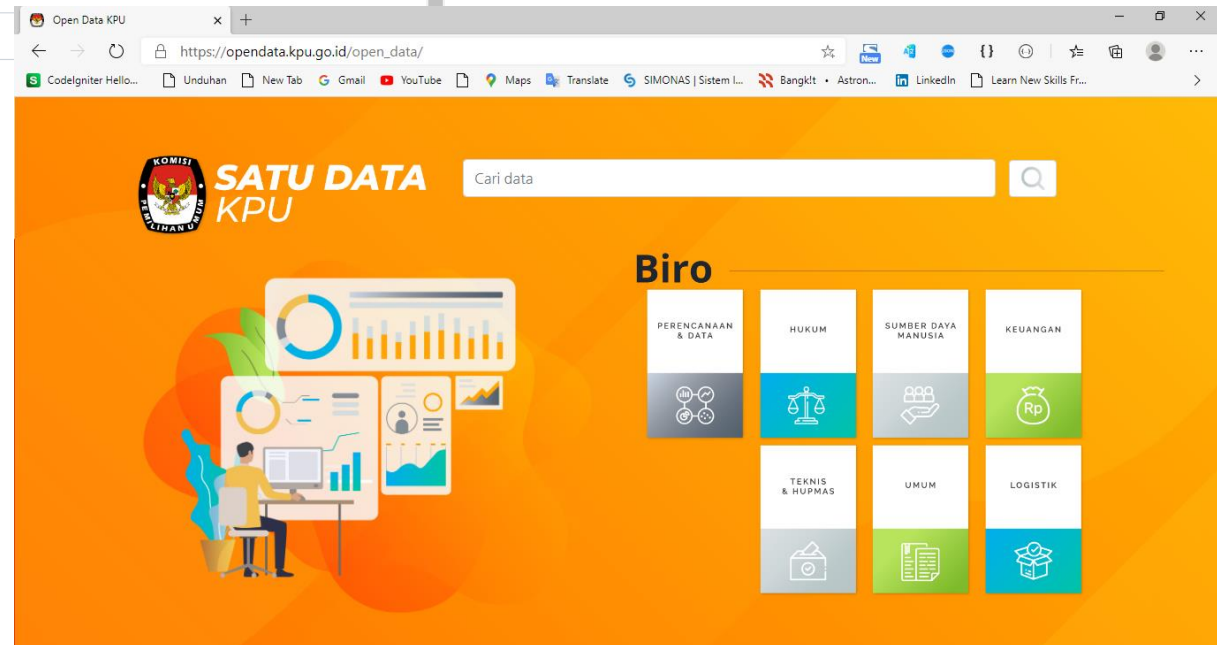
Open Data KPU

https://opendata.kpu.go.id/open_data/

New

CodeIgniter Hello... Unduhan New Tab Gmail YouTube Maps Translate SIMONAS | Sistem I... Bangk!t • Astron... LinkedIn Learn New Skills Fr...

KOMISI PEMILIHAN UMUM

SATU DATA KPU

Cari data

Biro

PERENCANAAN & DATA

HUKUM

SUMBER DAYA MANUSIA

KEUANGAN

Rp

TEKNIS & HUPMAS

UMUM

LOGISTIK